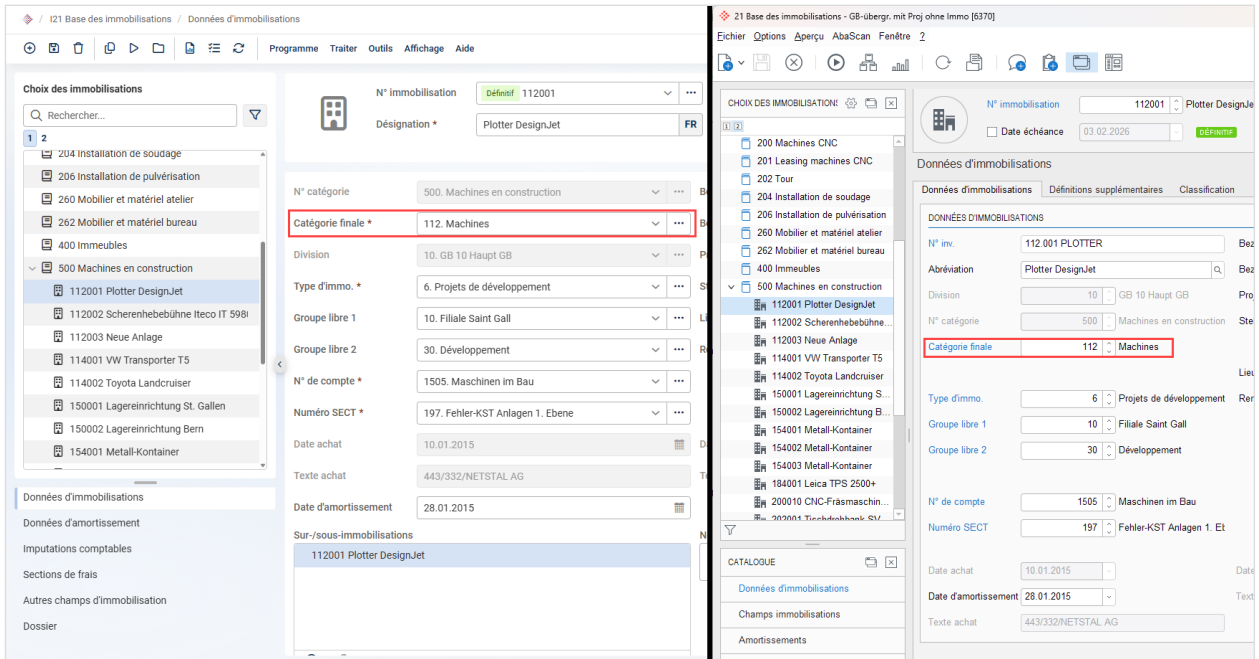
/ I21 Base des immobilisations / Données d'immobilisations

Programme Traiter Outils Affichage Aide

Choix des immobilisations

Rechercher...

1 2

204 Installation de soudage
206 Installation de pulvérisation
260 Mobilier et matériel atelier
262 Mobilier et matériel bureau
400 Immeubles
500 Machines en construction
112001 Plotter DesignJet
112002 Scherenhebebühne Iteco IT 598
112003 Neue Anlage
114001 VW Transporter T5
114002 Toyota Landcruiser
150001 Lagereinrichtung St. Gallen
150002 Lagereinrichtung Bern
154001 Metall-Kontainer

Données d'immobilisations
Données d'amortissement
Imputations comptables
Sections de frais
Autres champs d'immobilisation
Dossier

N° immobilisation Définitif 112001
Désignation * Plotter DesignJet FR

N° catégorie 500. Machines en construction
Catégorie finale * 112. Machines
Division 10. GB 10 Haupt GB
Type d'immo. * 6. Projets de développement
Groupe libre 1 10. Filiale Saint Gall
Groupe libre 2 30. Développement
N° de compte * 1505. Maschinen im Bau
Numéro SECT * 197. Fehler-KST Anlagen 1. Ebene
Date achat 10.01.2015
Texte achat 443/332/NETSTAL AG
Date d'amortissement 28.01.2015
Sur-/sous-immobilisations
112001 Plotter DesignJet

21 Base des immobilisations - GB-übergr. mit Proj ohne Immo [6370]

Fichier Options Aperçu AbaScan Fenêtre ?

CHOIX DES IMMOBILISATIONS

1 2

200 Machines CNC
201 Leasing machines CNC
202 Tour
204 Installation de soudage
206 Installation de pulvérisation
260 Mobilier et matériel atelier
262 Mobilier et matériel bureau
400 Immeubles
500 Machines en construction
112001 Plotter DesignJet
112002 Scherenhebebühne...
112003 Neue Anlage
114001 VW Transporter T5
114002 Toyota Landcruiser
150001 Lagereinrichtung S...
150002 Lagereinrichtung B...
154001 Metall-Kontainer
154002 Metall-Kontainer
154003 Metall-Kontainer
184001 Leica TPS 2500+
200010 CNC-Fräsmaschin...
202001 Tischdrehbank SV...

CATALOGUE
Données d'immobilisations
Champs immobilisations
Amortissements

N° immobilisation 112001 Plotter DesignJe
Date échéance 03.02.2026 DÉFINITIF

Données d'immobilisations

Données d'immobilisations Définitions supplémentaires Classification

DONNÉES D'IMMOBILISATIONS
N° inv. 112.001 PLOTTER
Abréviation Plotter DesignJet
Division 10 GB 10 Haupt GB
N° catégorie 500 Machines en construction
Catégorie finale 112 Machines
Type d'immo. 6 Projets de développement
Groupe libre 1 10 Filiale Saint Gall
Groupe libre 2 30 Développement
N° de compte 1505 Maschinen im Bau
Numéro SECT 197 Fehler-KST Anlagen 1. Et
Date achat 10.01.2015
Date d'amortissement 28.01.2015
Texte achat 443/332/NETSTAL AG
Bez Bez Proj Ste Lieu Ren Date Text